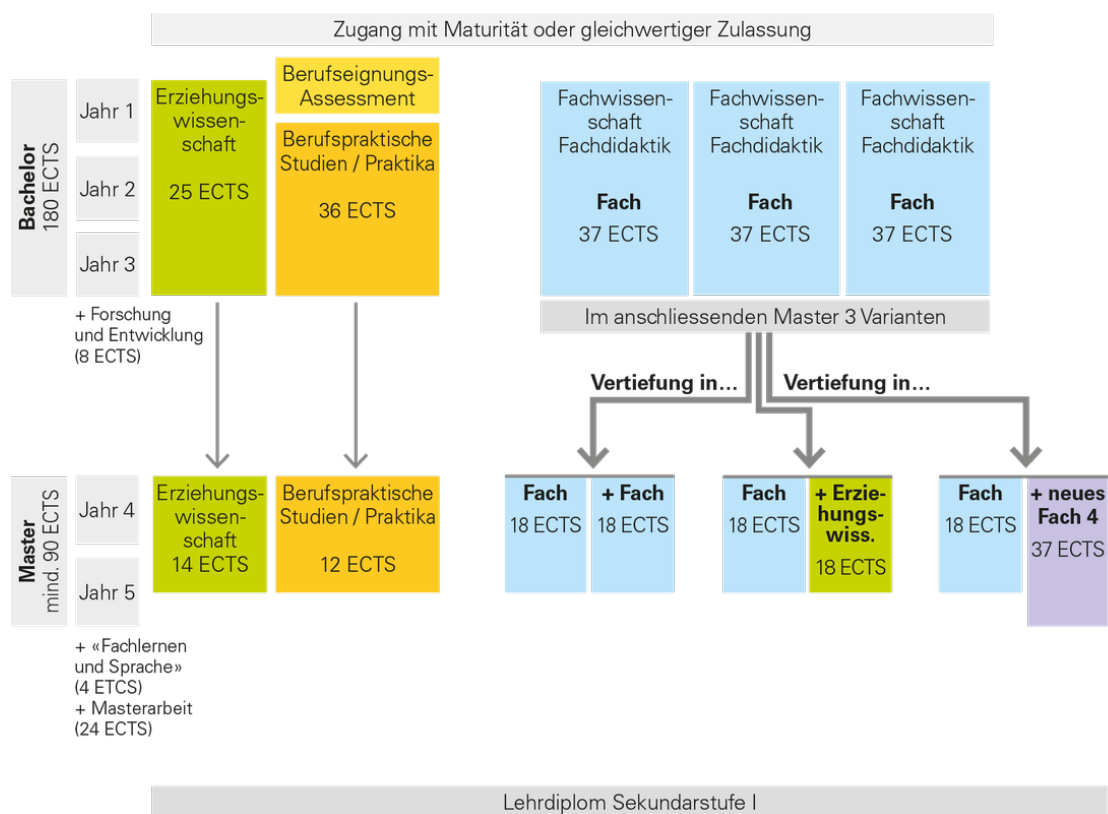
Zugang mit Maturität oder gleichwertiger Zulassung

Bachelor
180 ECTS

Jahr 1
Jahr 2
Jahr 3

Erziehungswissenschaft
25 ECTS

Berufseignungs-Assessment

Berufspraktische Studien / Praktika
36 ECTS

Fachwissenschaft Fachdidaktik
Fach
37 ECTS

Fachwissenschaft Fachdidaktik
Fach
37 ECTS

Fachwissenschaft Fachdidaktik
Fach
37 ECTS

+ Forschung und Entwicklung (8 ECTS)

Im anschliessenden Master 3 Varianten

Vertiefung in...
Vertiefung in...

Master
mind. 90 ECTS

Jahr 4
Jahr 5

Erziehungswissenschaft
14 ECTS

Berufspraktische Studien / Praktika
12 ECTS

Fach
18 ECTS

+ Fach
18 ECTS

Fach
18 ECTS

+ Erziehungswiss.
18 ECTS

Fach
18 ECTS

+ neues Fach 4
37 ECTS

+ «Fachlernen und Sprache» (4 ETCS)
+ Masterarbeit (24 ECTS)

Lehrdiplom Sekundarstufe I